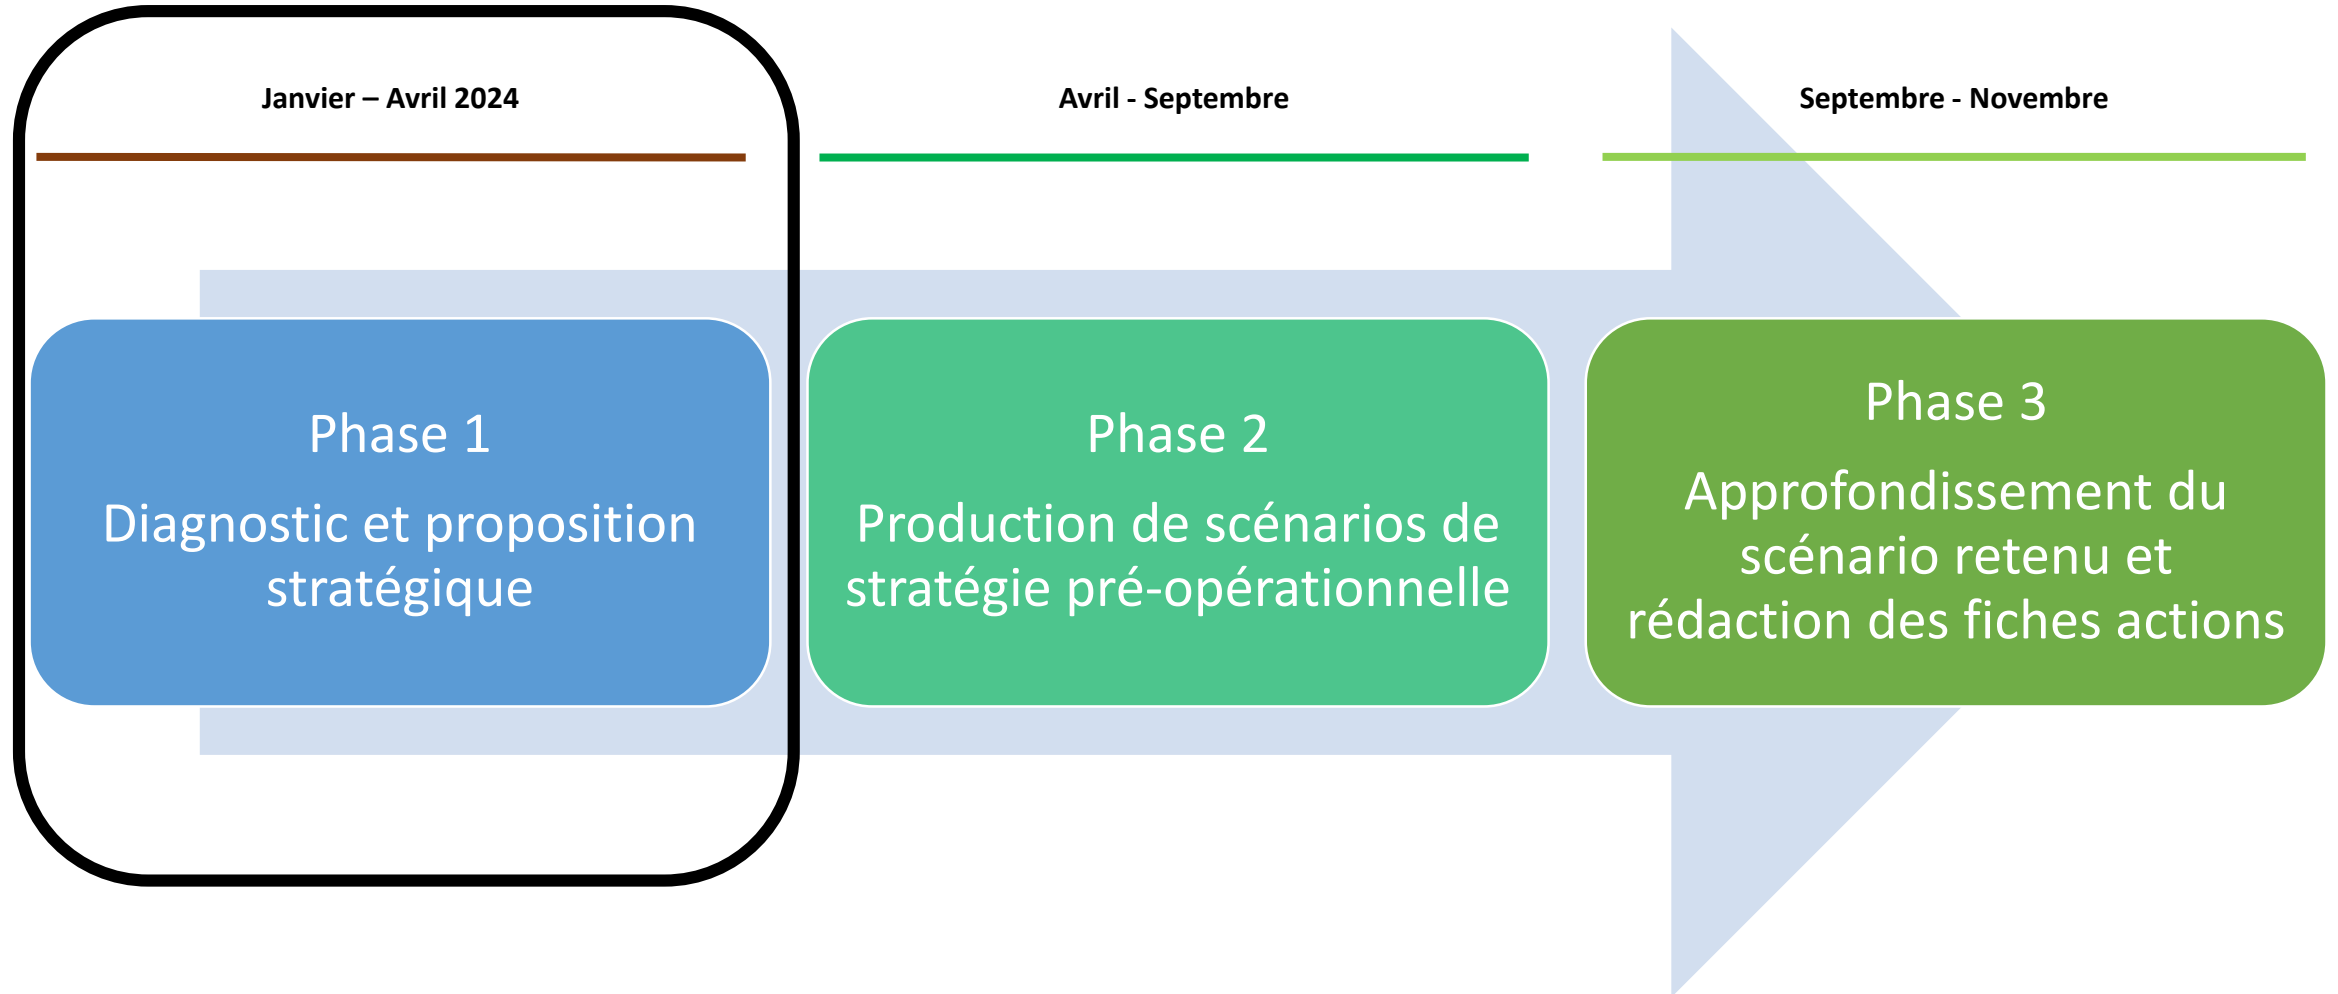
Janvier – Avril 2024

Avril - Septembre

Septembre - Novembre

Phase 1

Diagnostic et proposition stratégique

Phase 2

Production de scénarios de stratégie pré-opérationnelle

Phase 3

Approfondissement du scénario retenu et rédaction des fiches actions